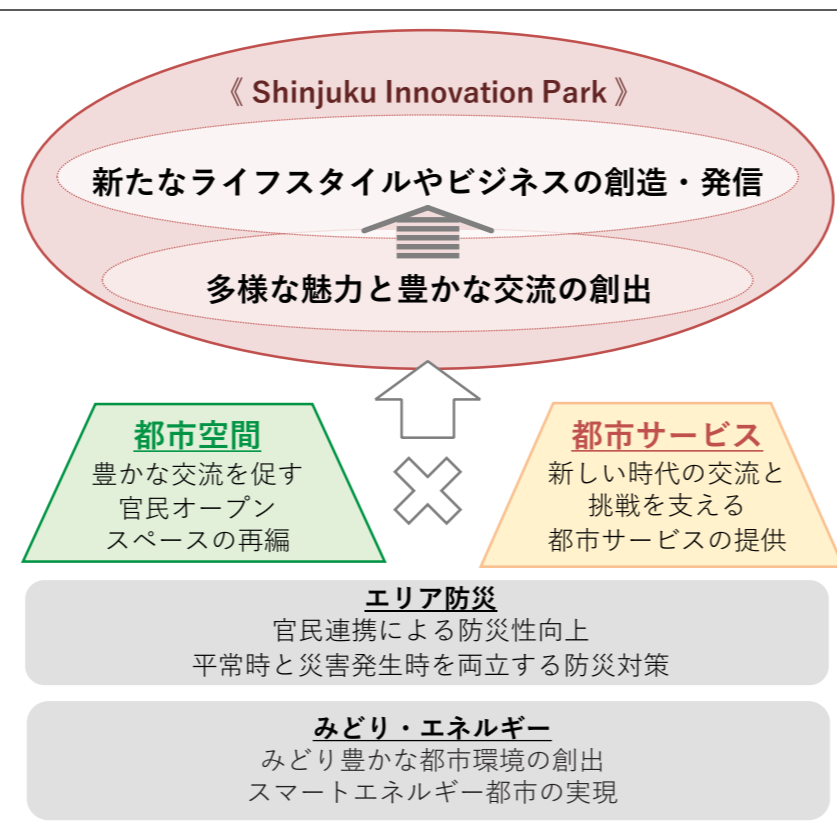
《 Shinjuku Innovation Park 》

新たなライフスタイルやビジネスの創造・発信

多様な魅力と豊かな交流の創出

都市空間
豊かな交流を促す
官民オープン
スペースの再編

都市サービス
新しい時代の交流と
挑戦を支える
都市サービスの提供

エリア防災
官民連携による防災性向上
平常時と災害発生時を両立する防災対策

みどり・エネルギー
みどり豊かな都市環境の創出
スマートエネルギー都市の実現